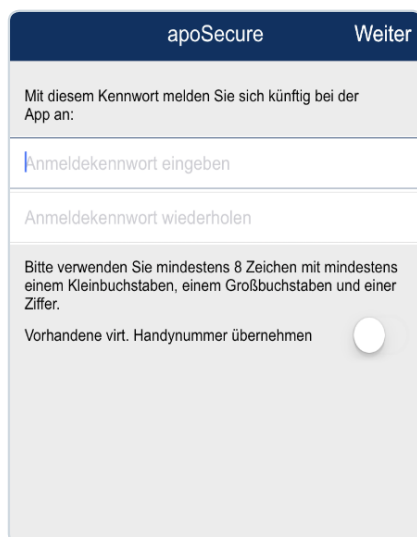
apoSecure

Weiter

Mit diesem Kennwort melden Sie sich künftig bei der App an:

Anmeldekennwort eingeben

Anmeldekennwort wiederholen

Bitte verwenden Sie mindestens 8 Zeichen mit mindestens einem Kleinbuchstaben, einem Großbuchstaben und einer Ziffer.

Vorhandene virt. Handynummer übernehmen